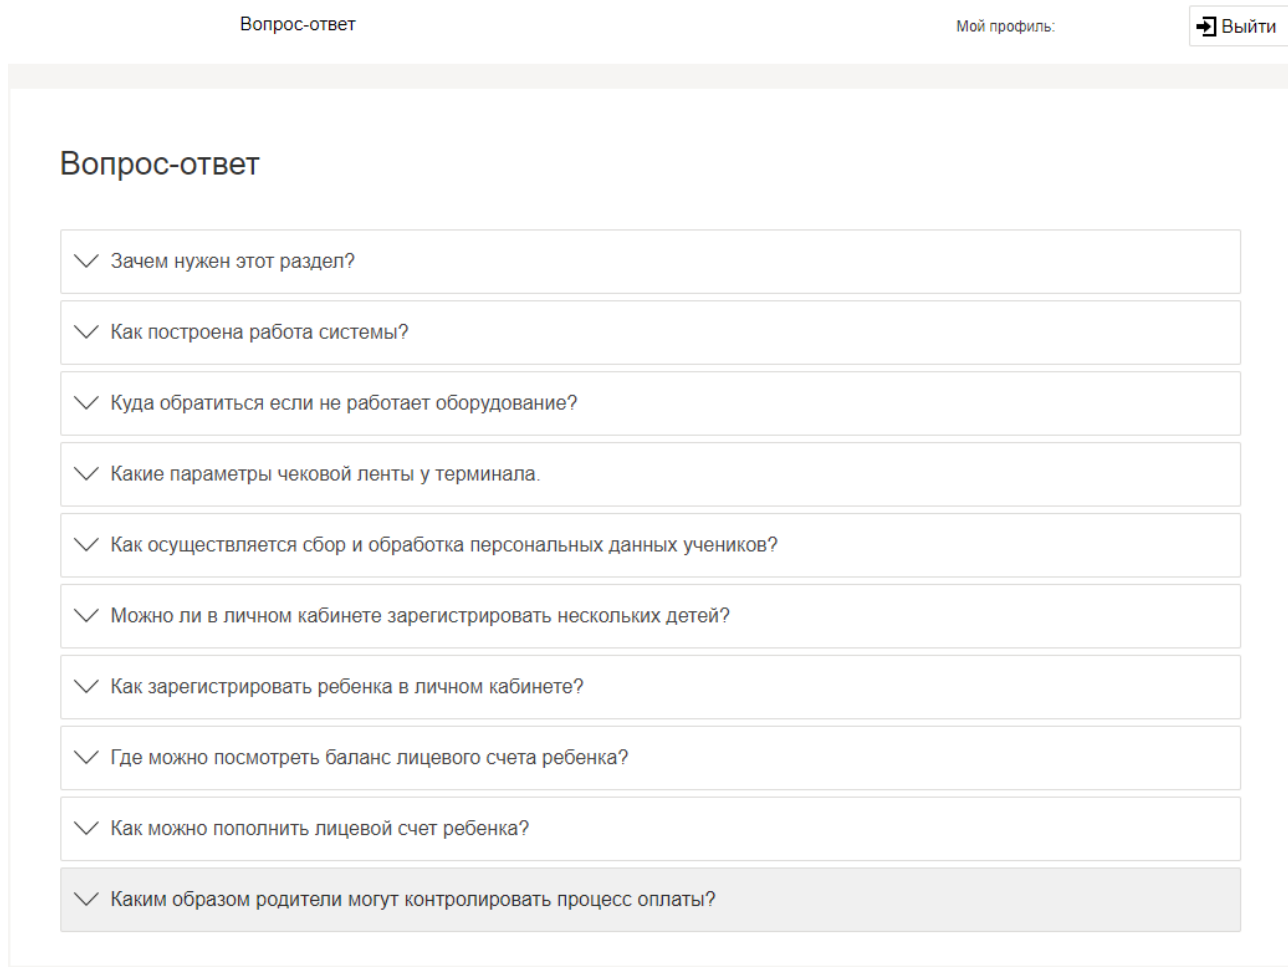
Вопрос-ответ

Мой профиль:

Выйти

Вопрос-ответ

Зачем нужен этот раздел?

Как построена работа системы?

Куда обратиться если не работает оборудование?

Какие параметры чековой ленты у терминала.

Как осуществляется сбор и обработка персональных данных учеников?

Можно ли в личном кабинете зарегистрировать нескольких детей?

Как зарегистрировать ребенка в личном кабинете?

Где можно посмотреть баланс лицевого счета ребенка?

Как можно пополнить лицевой счет ребенка?

Каким образом родители могут контролировать процесс оплаты?